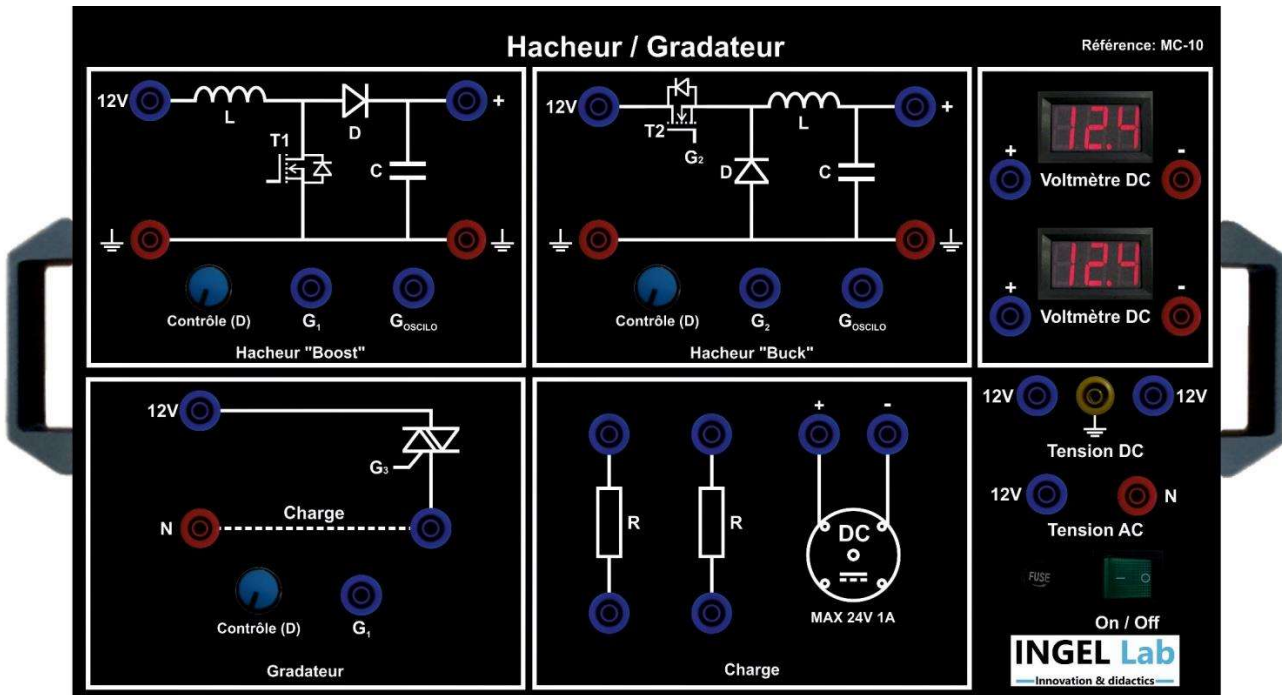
Hacheur / Gradateur

Référence: MC-10

12V
L
D
+
T1
C
Contrôle (D)
$G_1$
$G_{OSCILO}$
Hacheur "Boost"

12V
T2
$G_2$
L
+
D
C
Contrôle (D)
$G_2$
$G_{OSCILO}$
Hacheur "Buck"

12.4
+
-
Voltmètre DC

12.4
+
-
Voltmètre DC

12V
$G_3$
N
Charge
Contrôle (D)
$G_1$
Gradateur

R
R
+
-
DC
MAX 24V 1A
Charge

12V
12V
Tension DC
12V
N
Tension AC
FUSE
On / Off

INGEL Lab
Innovation & didactics